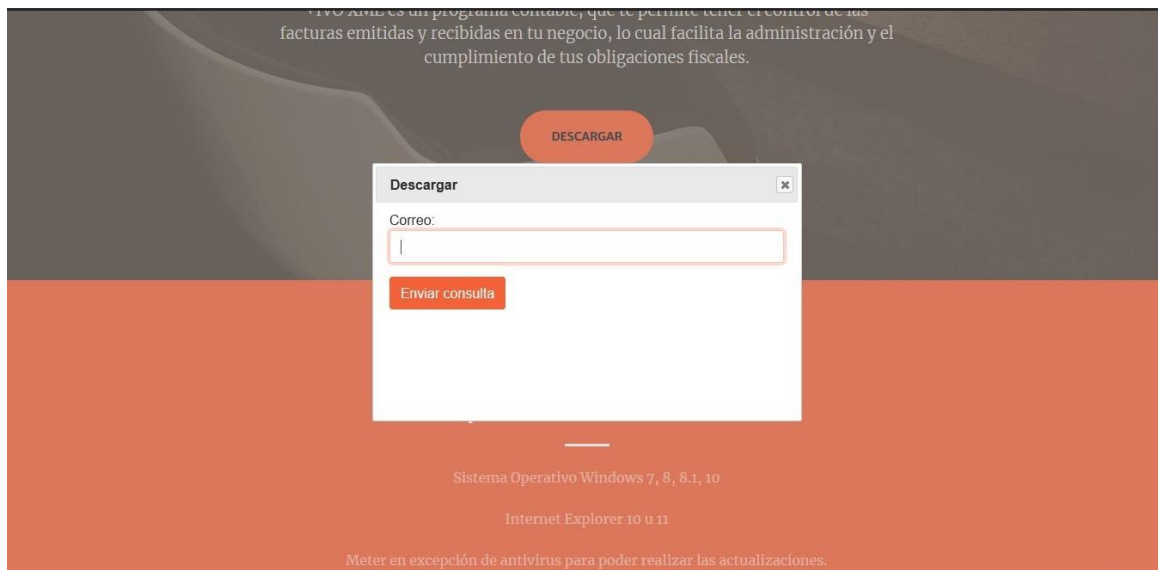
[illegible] es un programa contable, que te permite tener el control de las facturas emitidas y recibidas en tu negocio, lo cual facilita la administración y el cumplimiento de tus obligaciones fiscales.

DESCARGAR

Descargar

×

Correo:

Enviar consulta

Sistema Operativo Windows 7, 8, 8.1, 10

Internet Explorer 10 u 11

Meter en excepción de antivirus para poder realizar las actualizaciones.